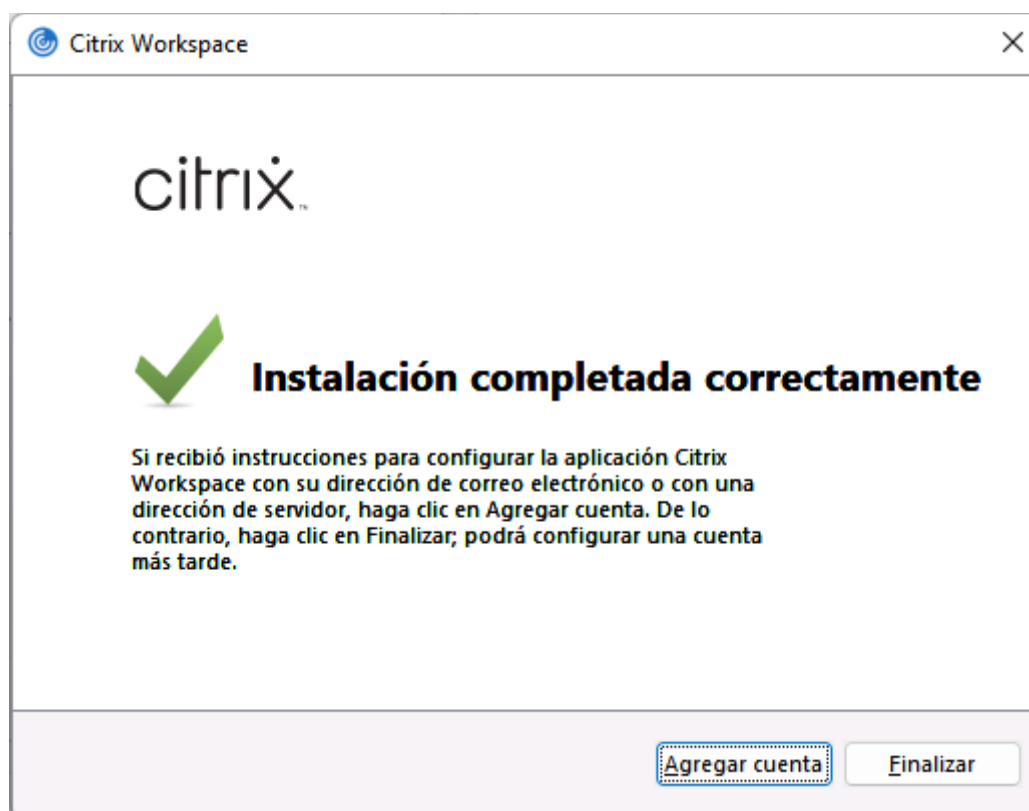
Citrix Workspace

×

citrix™

Instalación completada correctamente

Si recibió instrucciones para configurar la aplicación Citrix Workspace con su dirección de correo electrónico o con una dirección de servidor, haga clic en Agregar cuenta. De lo contrario, haga clic en Finalizar; podrá configurar una cuenta más tarde.

Agregar cuenta

Finalizar